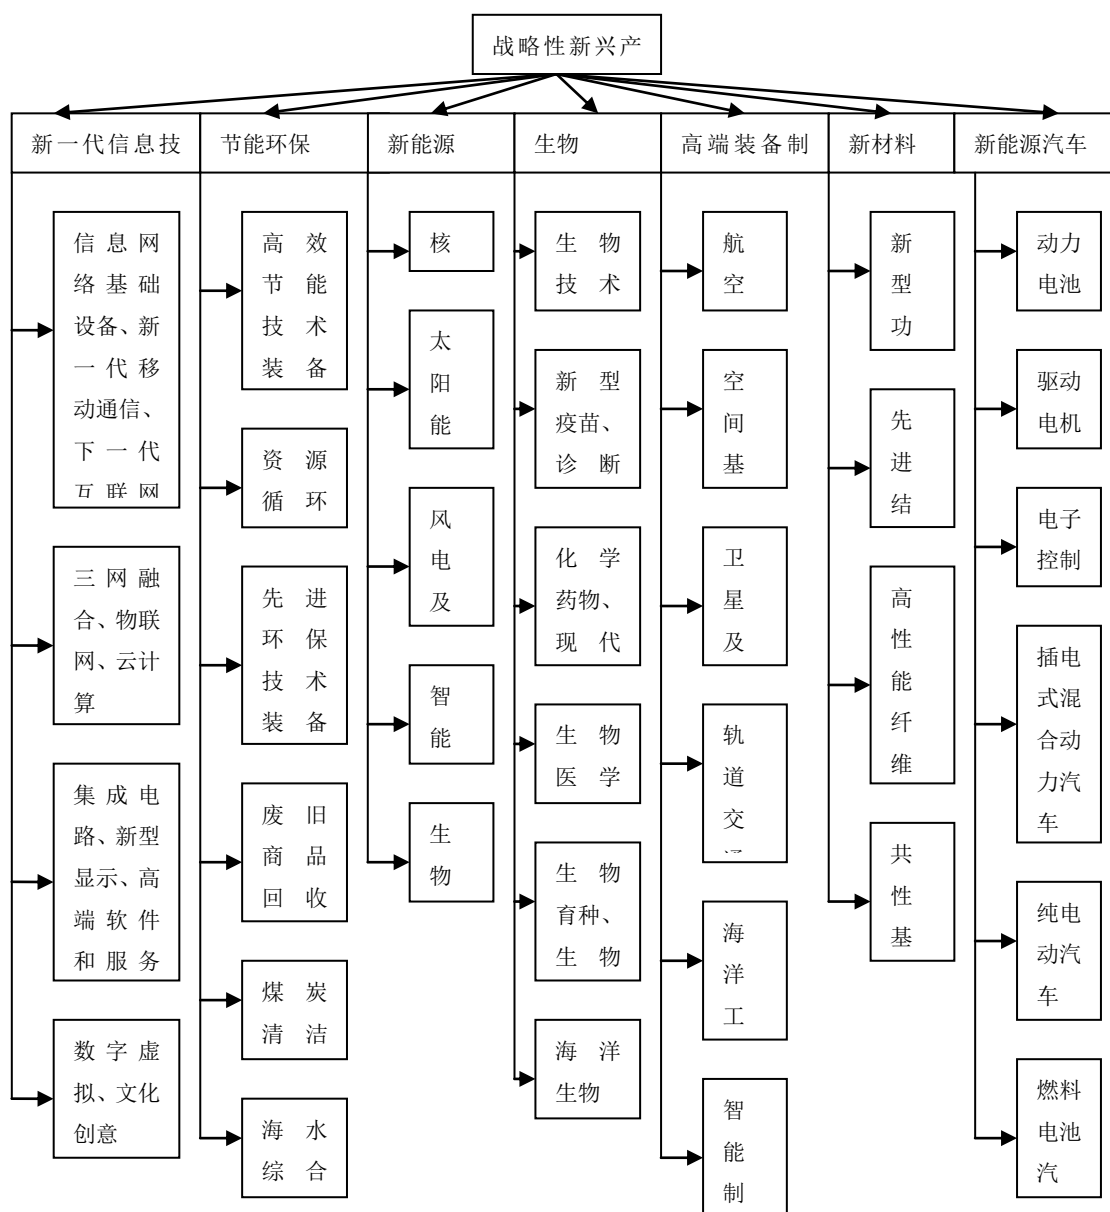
战略性新兴产

新一代信息技

信息网络基础设备、新一代移动通信、下一代互联网

三网融合、物联网、云计算

集成电路、新型显示、高端软件和服务

数字虚拟、文化创意

节能环保

高效节能技术装备

资源循环

先进环保技术装备

废旧商品回收

煤炭清洁

海水综合

新能源

核

太阳能

风电及

智能

生物

生物

生物技术

新型疫苗、诊断

化学药物、现代

生物医学

生物育种、生物

海洋生物

高端装备制

航空

空间基

卫星及

轨道交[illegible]

海洋工

智能制

新材料

新型功

先进结

高性能纤维

共性基

新能源汽车

动力电池

驱动电机

电子控制

插电式混合动力汽车

纯电动汽车

燃料电池汽